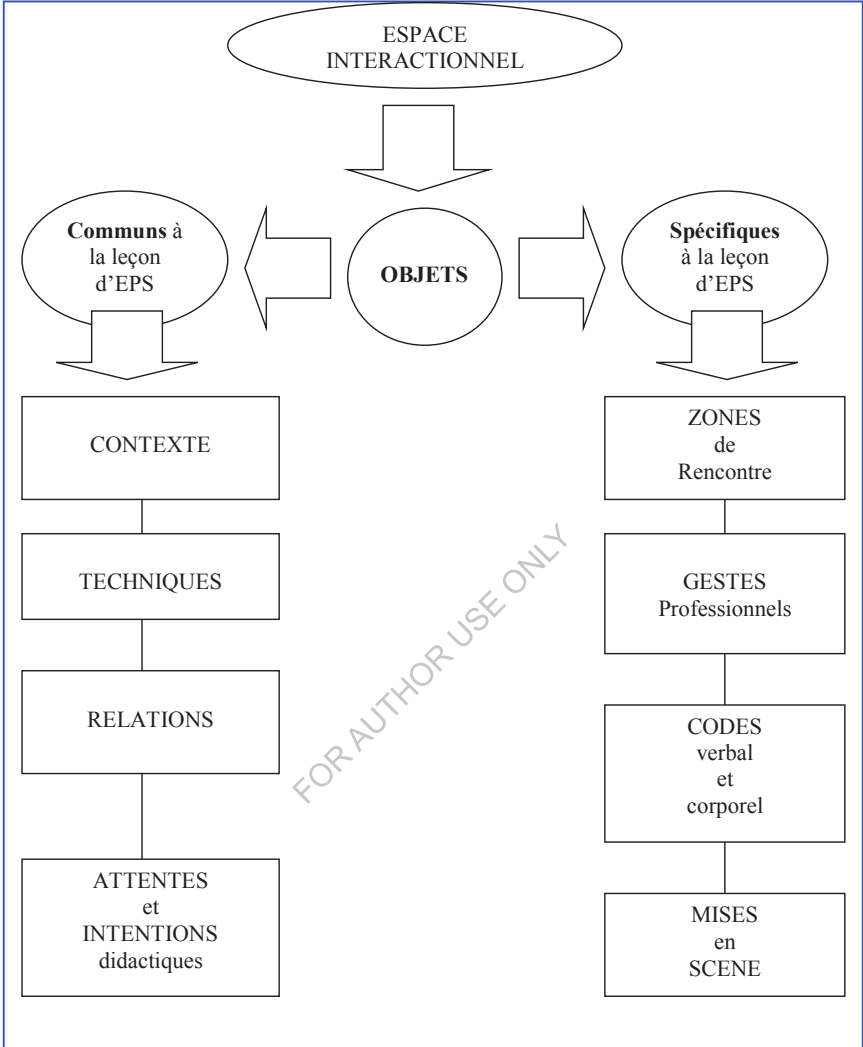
ESPACE INTERACTIONNEL

**Communs** à la leçon d'EPS

**OBJETS**

**Spécifiques** à la leçon d'EPS

CONTEXTE

TECHNIQUES

RELATIONS

ATTENTES et INTENTIONS didactiques

ZONES de Rencontre

GESTES Professionnels

CODES verbal et corporel

MISES en SCENE

FOR AUTHOR USE ONLY